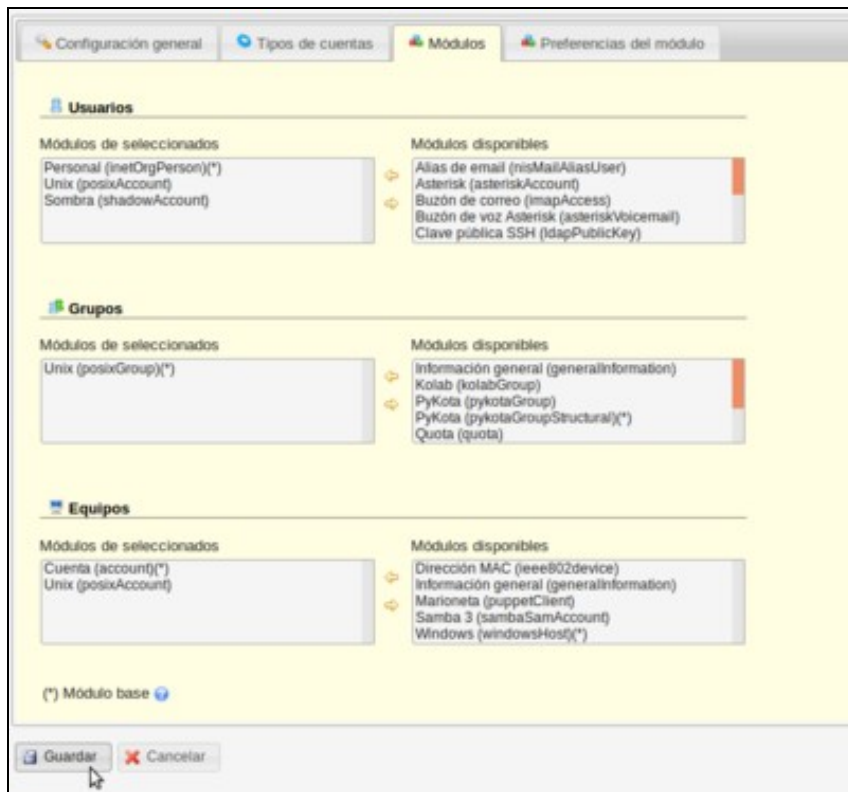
Configuración general | Tipos de cuentas | Módulos | Preferencias del módulo

Usuarios

Módulos de seleccionados
Personal (inetOrgPerson)(*)
Unix (posixAccount)
Sombra (shadowAccount)

Módulos disponibles
Alias de email (nisMailAliasUser)
Asterisk (asteriskAccount)
Buzón de correo (imapAccess)
Buzón de voz Asterisk (asteriskVoicemail)
Clave pública SSH (ldapPublicKey)

Grupos

Módulos de seleccionados
Unix (posixGroup)(*)

Módulos disponibles
Información general (generalInformation)
Kolab (kolabGroup)
PyKota (pykotaGroup)
PyKota (pykotaGroupStructural)(*)
Quota (quota)

Equipos

Módulos de seleccionados
Cuenta (account)(*)
Unix (posixAccount)

Módulos disponibles
Dirección MAC (ieee802device)
Información general (generalInformation)
Marioneta (puppetClient)
Samba 3 (sambaSamAccount)
Windows (windowsHost)(*)

(*) Módulo base

Guardar | Cancelar